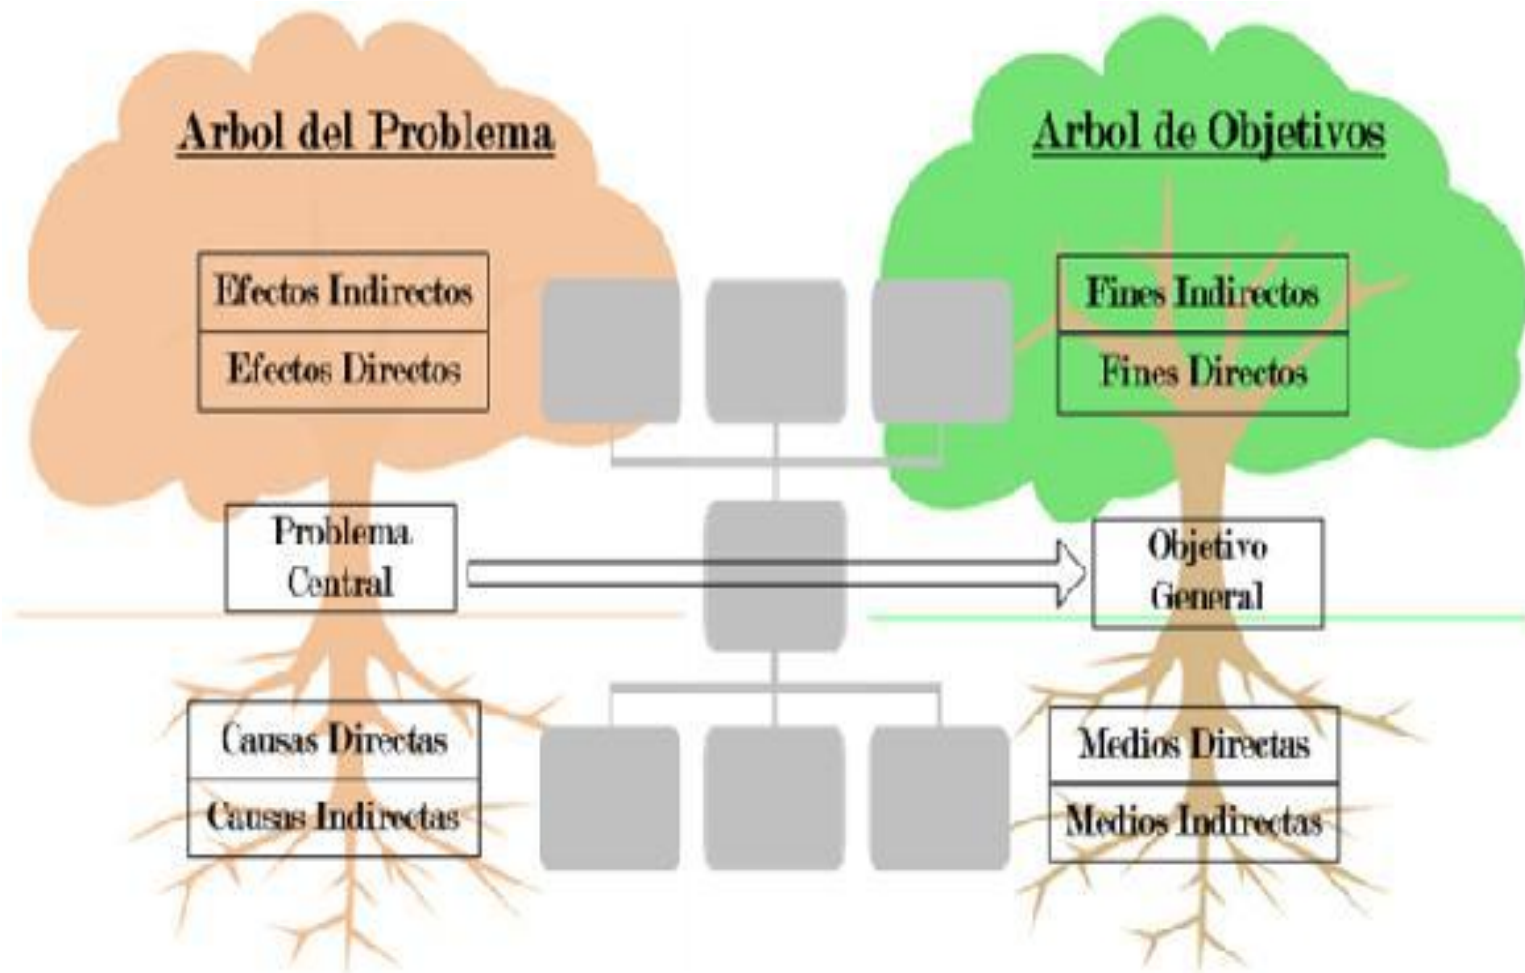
Arbol del Problema

Efectos Indirectos

Efectos Directos

Problema Central

Causas Directas

Causas Indirectas

Arbol de Objetivos

Fines Indirectos

Fines Directos

Objetivo General

Medios Directas

Medios Indirectas